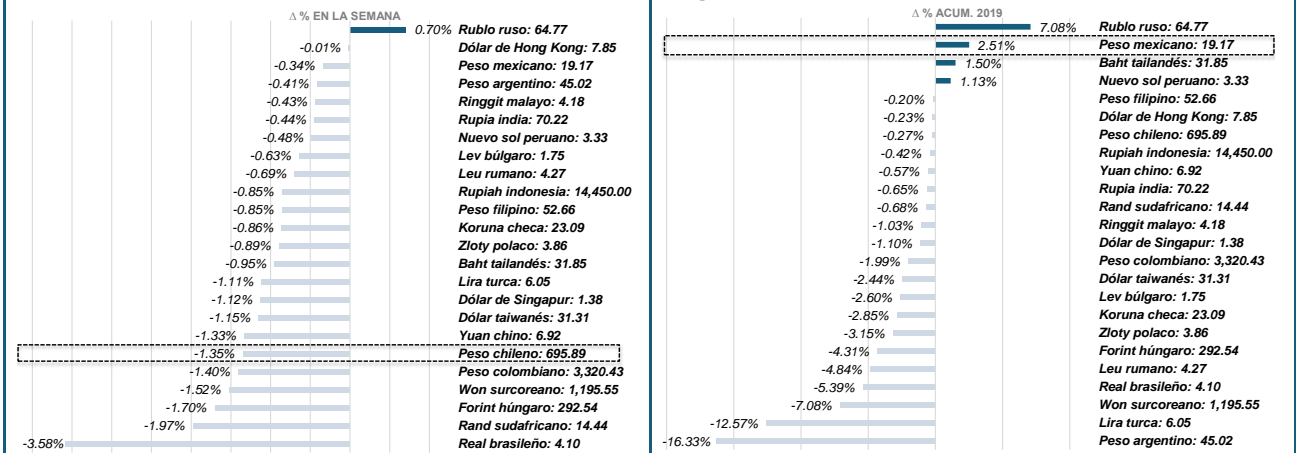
Δ % EN LA SEMANA

0.70% Rublo ruso: 64.77
-0.01% Dólar de Hong Kong: 7.85
-0.34% Peso mexicano: 19.17
-0.41% Peso argentino: 45.02
-0.43% Ringgit malayo: 4.18
-0.44% Rupia india: 70.22
-0.48% Nuevo sol peruano: 3.33
-0.63% Lev búlgaro: 1.75
-0.69% Leu rumano: 4.27
-0.85% Rupiah indonesia: 14,450.00
-0.85% Peso filipino: 52.66
-0.86% Koruna checa: 23.09
-0.89% Zloty polaco: 3.86
-0.95% Baht tailandés: 31.85
-1.11% Lira turca: 6.05
-1.12% Dólar de Singapur: 1.38
-1.15% Dólar taiwanés: 31.31
-1.33% Yuan chino: 6.92
-1.35% Peso chileno: 695.89
-1.40% Peso colombiano: 3,320.43
-1.52% Won surcoreano: 1,195.55
-1.70% Forint húngaro: 292.54
-1.97% Rand sudafricano: 14.44
-3.58% Real brasileño: 4.10

Δ % ACUM. 2019

7.08% Rublo ruso: 64.77
2.51% Peso mexicano: 19.17
1.50% Baht tailandés: 31.85
1.13% Nuevo sol peruano: 3.33
-0.20% Peso filipino: 52.66
-0.23% Dólar de Hong Kong: 7.85
-0.27% Peso chileno: 695.89
-0.42% Rupiah indonesia: 14,450.00
-0.57% Yuan chino: 6.92
-0.65% Rupia india: 70.22
-0.68% Rand sudafricano: 14.44
-1.03% Ringgit malayo: 4.18
-1.10% Dólar de Singapur: 1.38
-1.99% Peso colombiano: 3,320.43
-2.44% Dólar taiwanés: 31.31
-2.60% Lev búlgaro: 1.75
-2.85% Koruna checa: 23.09
-3.15% Zloty polaco: 3.86
-4.31% Forint húngaro: 292.54
-4.84% Leu rumano: 4.27
-5.39% Real brasileño: 4.10
-7.08% Won surcoreano: 1,195.55
-12.57% Lira turca: 6.05
-16.33% Peso argentino: 45.02